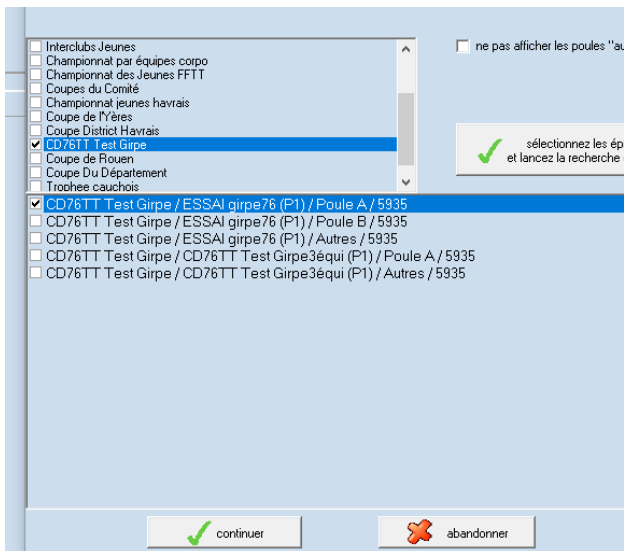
Interclubs Jeunes
Championnat par équipes corpo
Championnat des Jeunes FFTT
Coupes du Comité
Championnat jeunes havrais
Coupe de l'Yères
Coupe District Havrais
CD76TT Test Girpe
Coupe de Rouen
Coupe Du Département
Trophee cauchois

ne pas afficher les poules "au

sélectionnez les ép
et lancez la recherche

CD76TT Test Girpe / ESSAI girpe76 (P1) / Poule A / 5935
CD76TT Test Girpe / ESSAI girpe76 (P1) / Poule B / 5935
CD76TT Test Girpe / ESSAI girpe76 (P1) / Autres / 5935
CD76TT Test Girpe / CD76TT Test Girpe3équi (P1) / Poule A / 5935
CD76TT Test Girpe / CD76TT Test Girpe3équi (P1) / Autres / 5935

continuer
abandonner